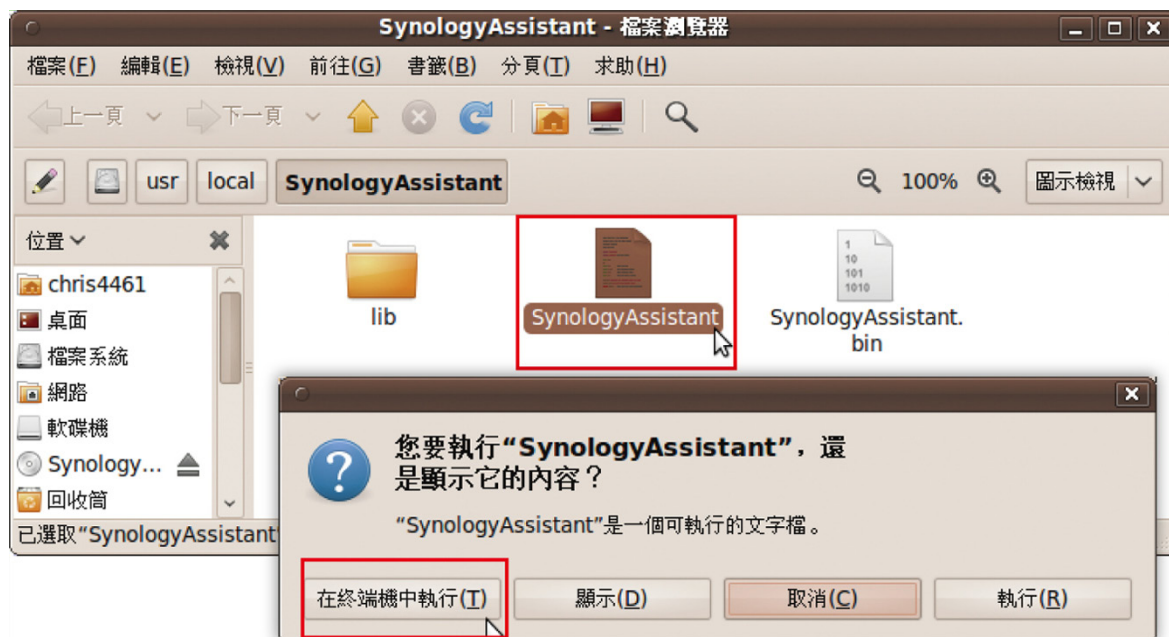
SynologyAssistant - 檔案瀏覽器

檔案(F) 編輯(E) 檢視(V) 前往(G) 書籤(B) 分頁(T) 求助(H)

上一頁 下一頁

usr local SynologyAssistant 100% 圖示檢視

位置

chris4461
桌面
檔案系統
網路
軟碟機
Synology...
回收筒

lib
SynologyAssistant
SynologyAssistant.bin

1
10
101
1010

已選取"SynologyAssistant

您要執行"SynologyAssistant"，還是顯示它的內容？

"SynologyAssistant"是一個可執行的文字檔。

在終端機中執行(T) 顯示(D) 取消(C) 執行(R)